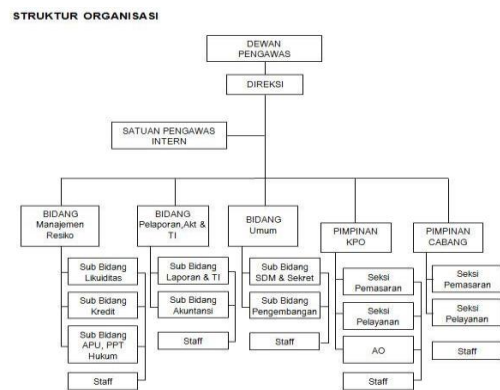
STRUKTUR ORGANISASI

DEWAN PENGAWAS

DIREKSI

SATUAN PENGAWAS INTERN

BIDANG Manajemen Resiko

Sub Bidang Likuiditas

Sub Bidang Kredit

Sub Bidang APU, PPT Hukum

Staff

BIDANG Pelaporan,Akt & TI

Sub Bidang Laporan & TI

Sub Bidang Akuntansi

Staff

BIDANG Umum

Sub Bidang SDM & Sekret

Sub Bidang Pengembangan

Staff

PIMPINAN KPO

Seksi Pemasaran

Seksi Pelayanan

AO

Staff

PIMPINAN CABANG

Seksi Pemasaran

Seksi Pelayanan

Staff